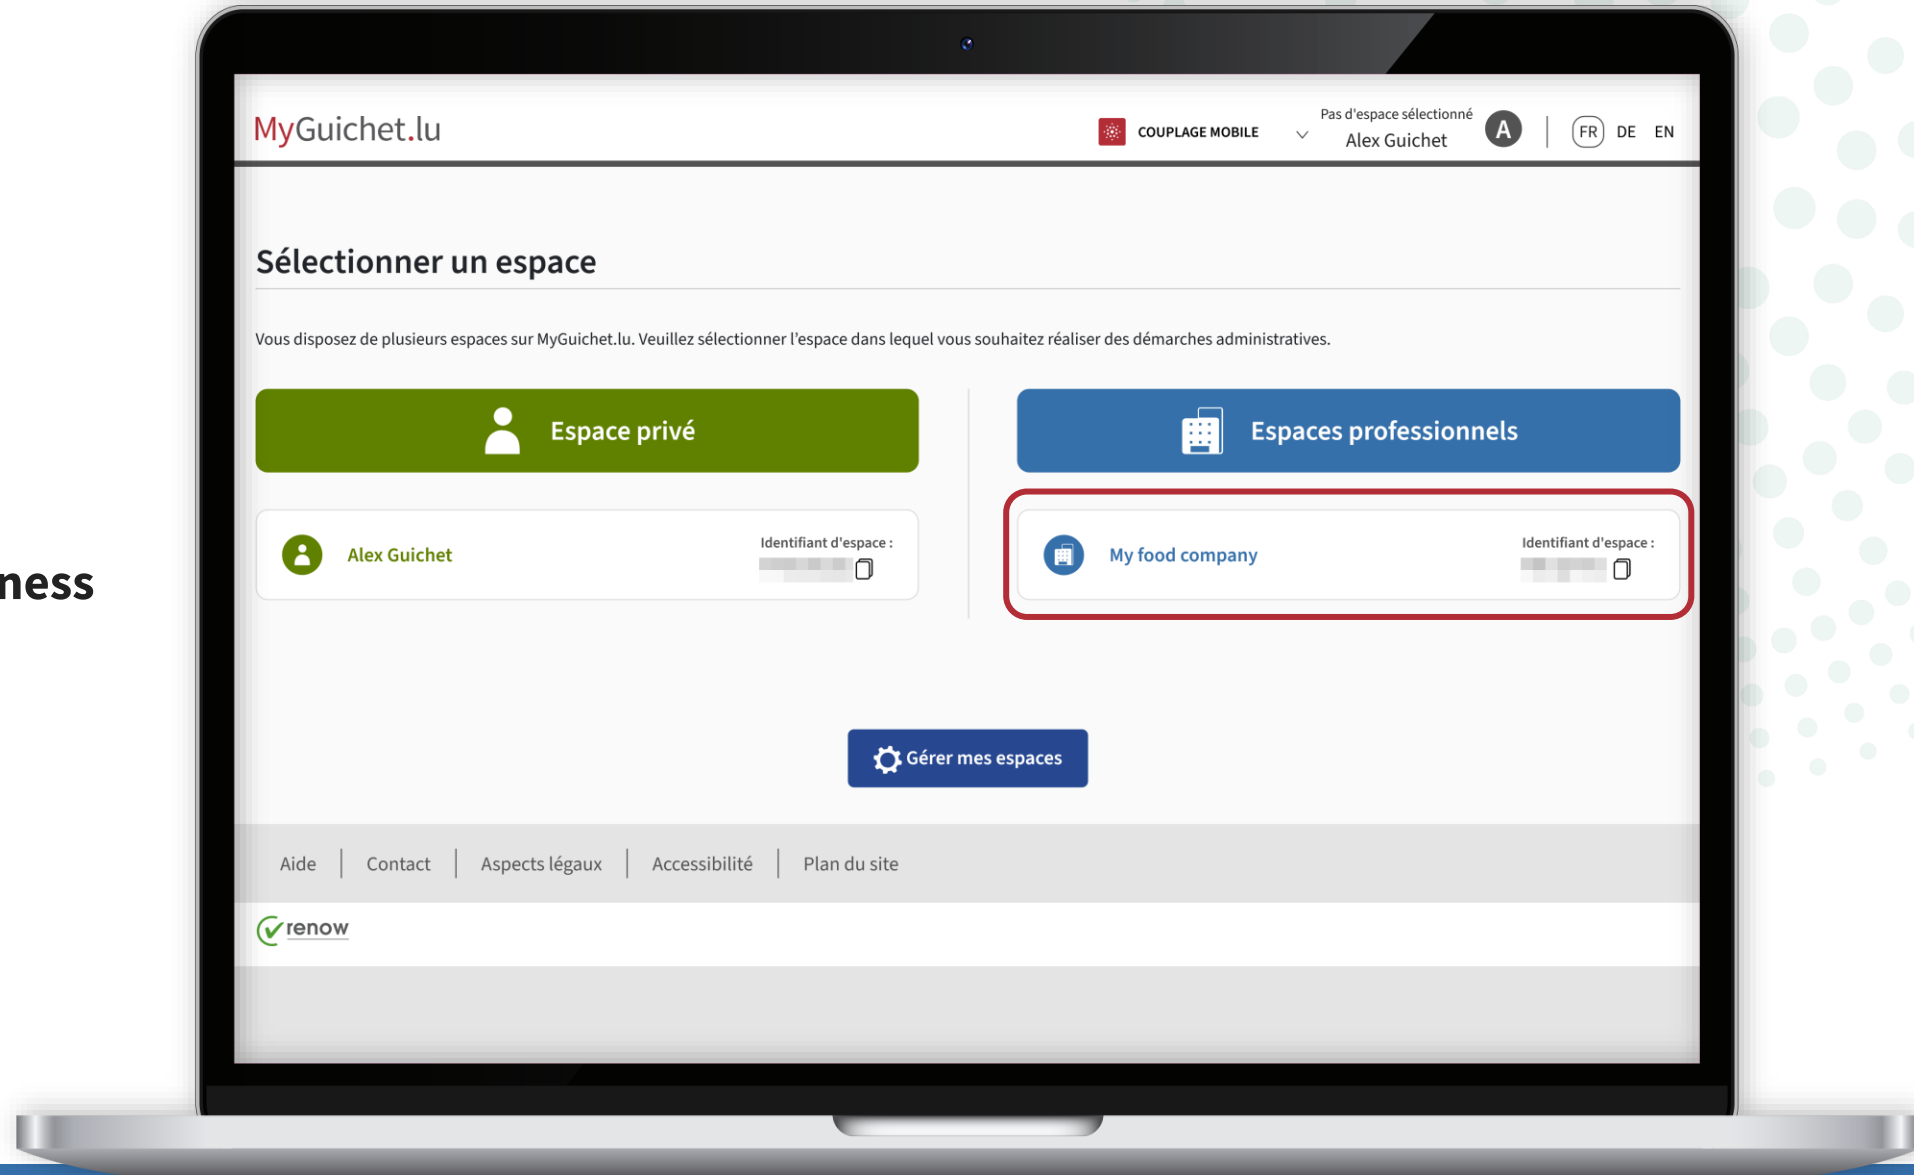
ness

MyGuichet.lu

COUPLAGE MOBILE

Pas d'espace sélectionné
Alex Guichet

A

FR DE EN

Sélectionner un espace

Vous disposez de plusieurs espaces sur MyGuichet.lu. Veuillez sélectionner l'espace dans lequel vous souhaitez réaliser des démarches administratives.

Espace privé

Espaces professionnels

Alex Guichet

Identifiant d'espace :

My food company

Identifiant d'espace :

Gérer mes espaces

Aide | Contact | Aspects légaux | Accessibilité | Plan du site

renow